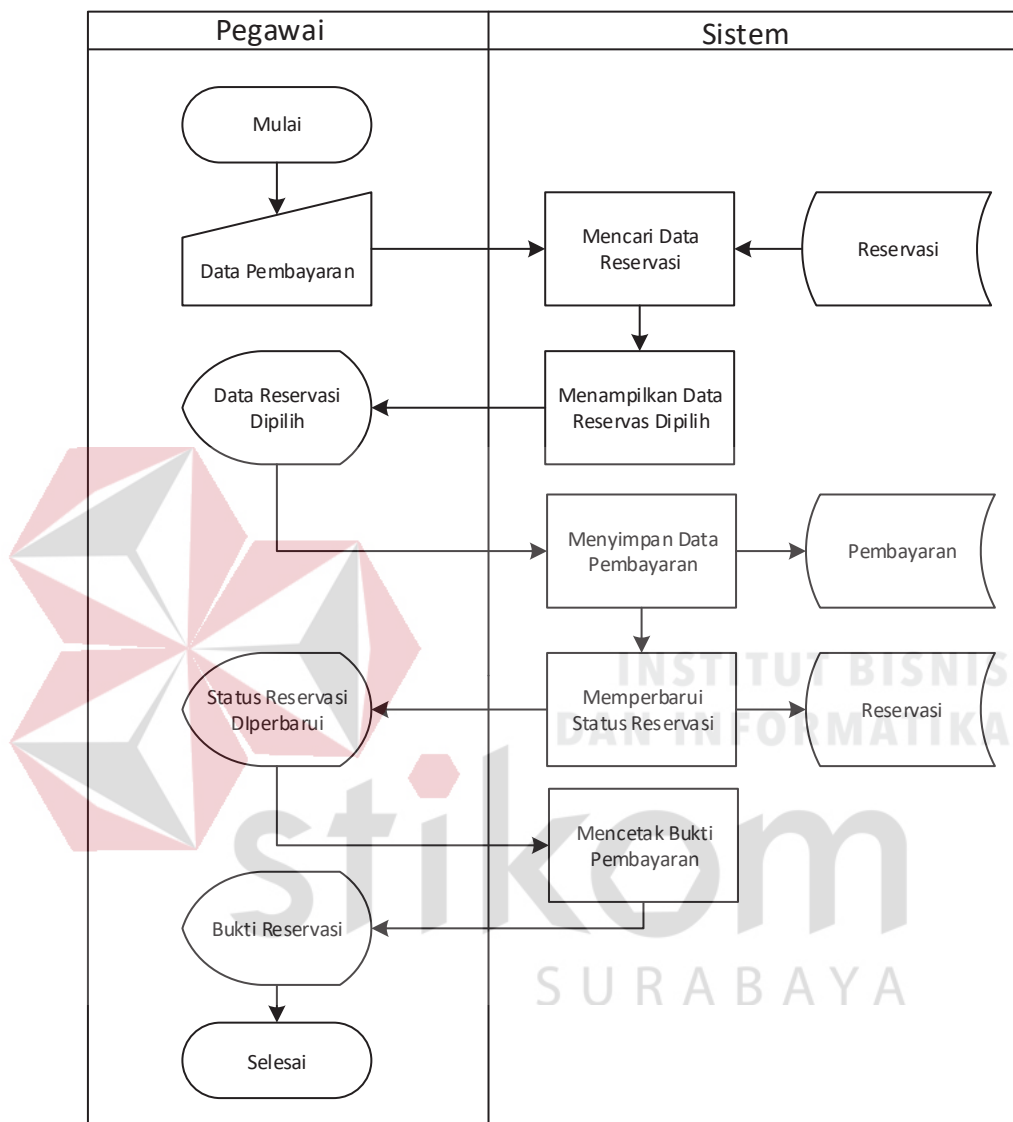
| Pegawai | Sistem |
|---|---|

Mulai

Data Pembayaran

Mencari Data Reservasi

Reservasi

Data Reservasi Dipilih

Menampilkan Data Reservas Dipilih

Menyimpan Data Pembayaran

Pembayaran

Status Reservasi DIperbarui

Memperbarui Status Reservasi

Reservasi

Mencetak Bukti Pembayaran

Bukti Reservasi

Selesai

INSTITUT BISNIS DAN INFORMATIKA

stikom

SURABAYA